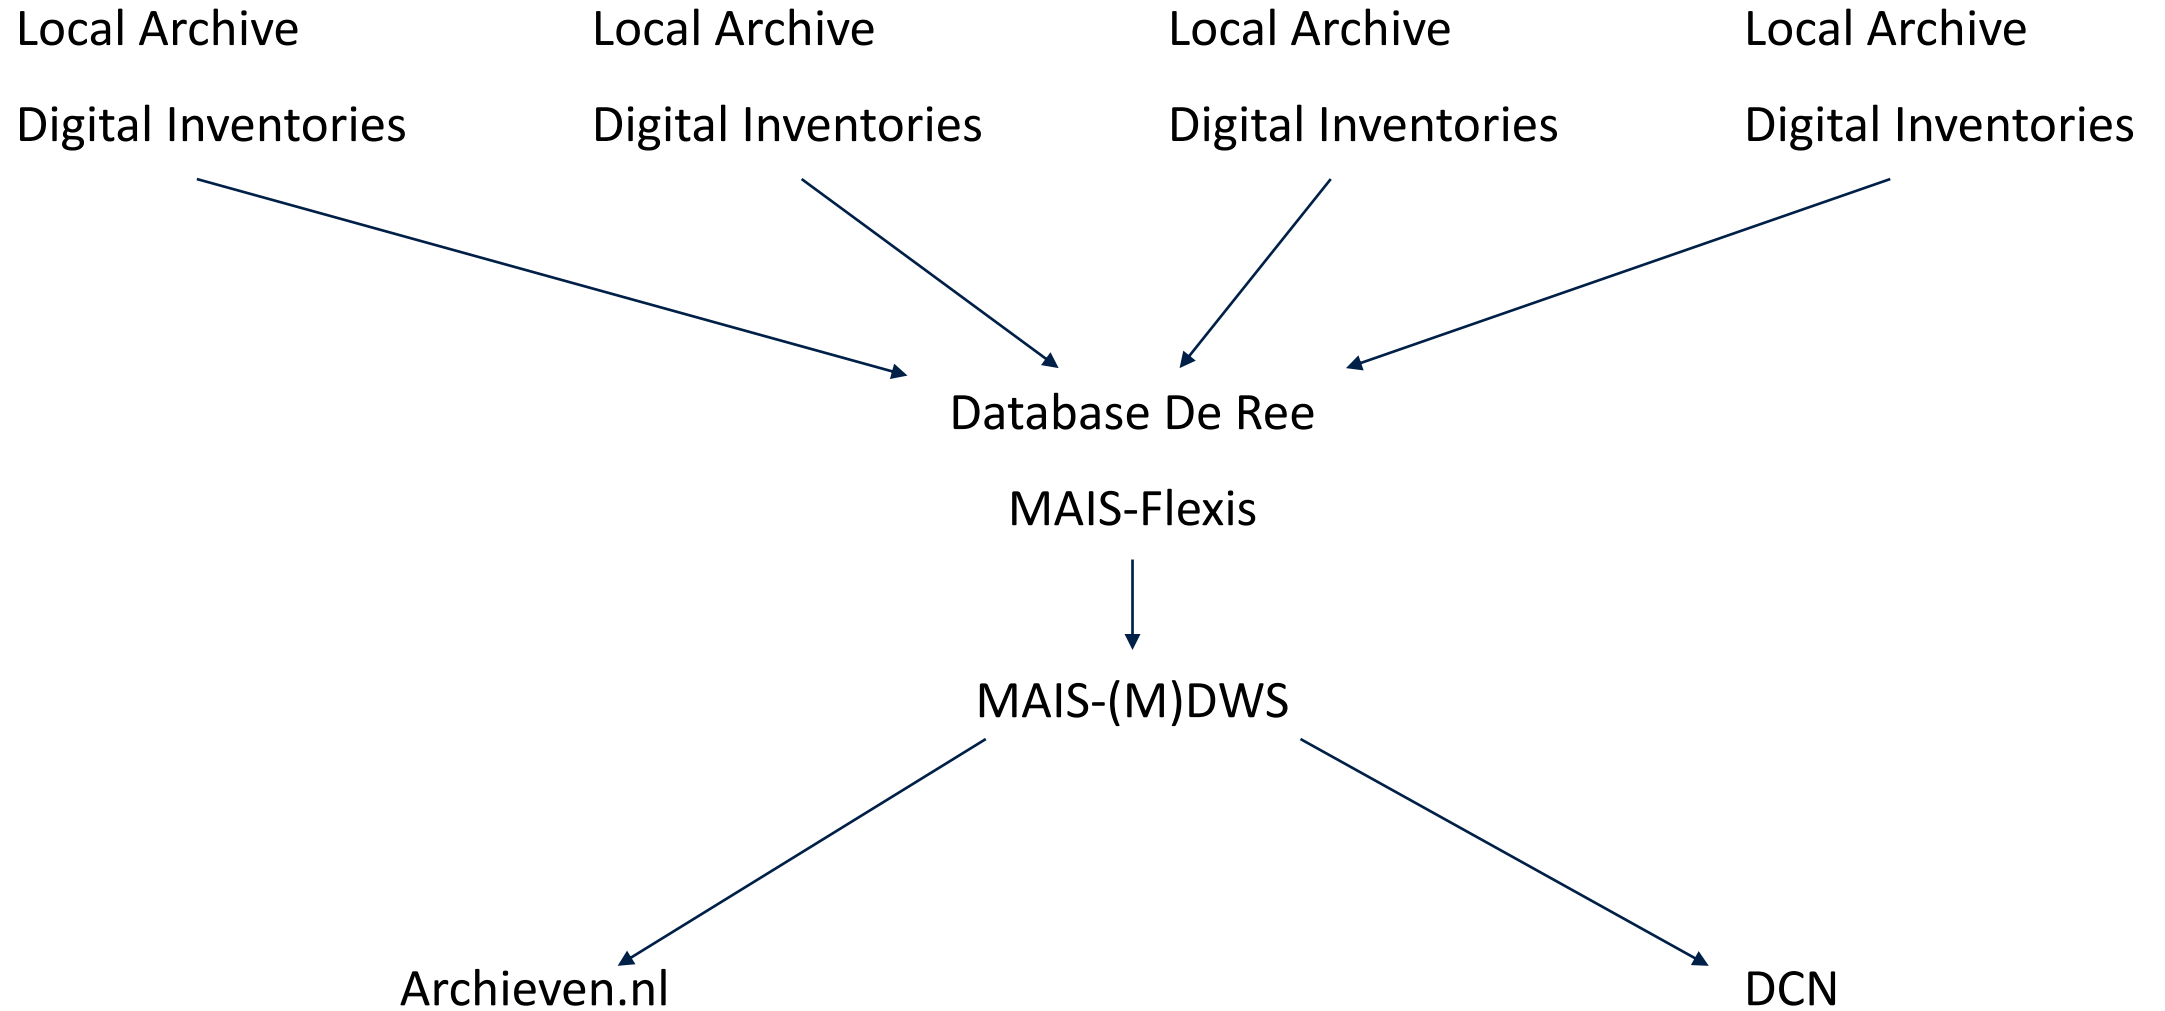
Local Archive

Digital Inventories

Local Archive

Digital Inventories

Local Archive

Digital Inventories

Local Archive

Digital Inventories

Database De Ree

MAIS-Flexis

MAIS-(M)DWS

Archieven.nl

DCN